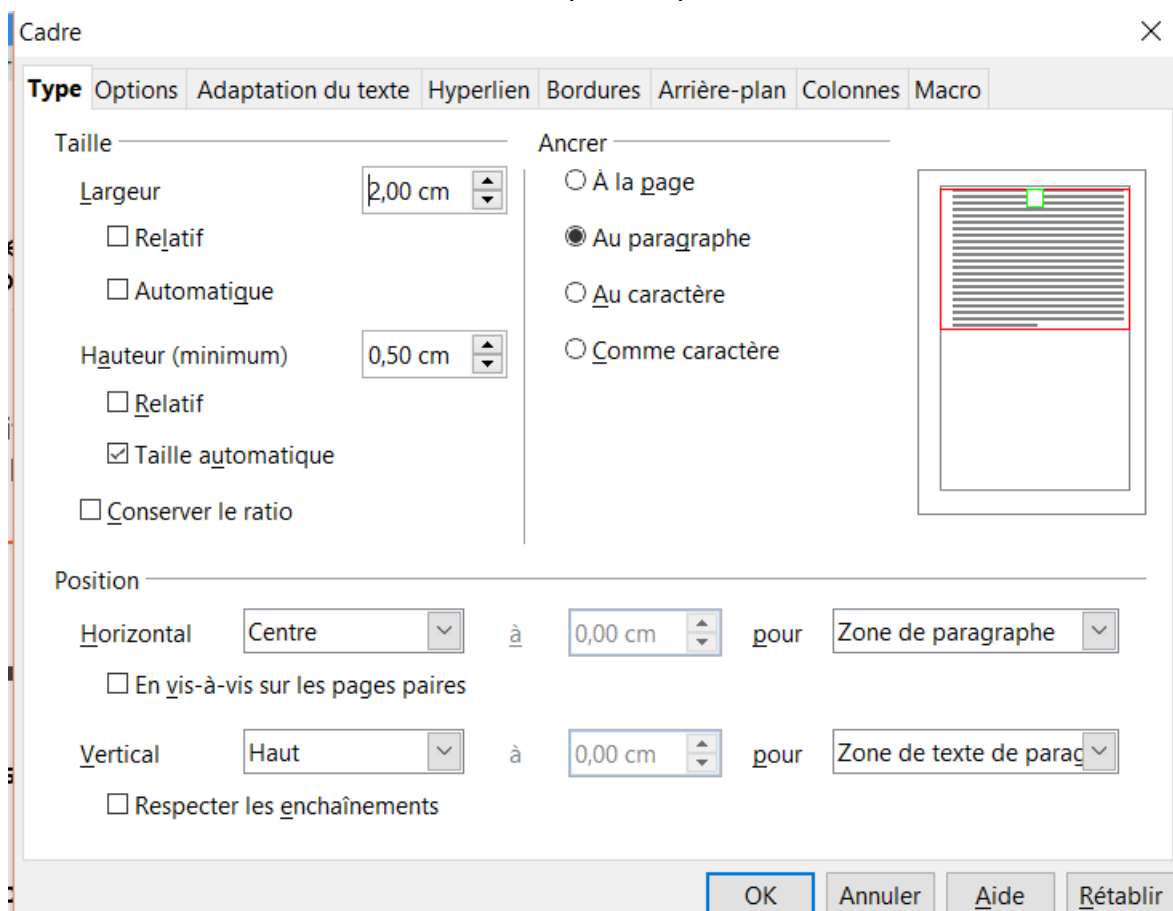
Cadre

Type Options Adaptation du texte Hyperlien Bordures Arrière-plan Colonnes Macro

Taille

Largeur 2,00 cm

☐ Relatif

☐ Automatique

Hauteur (minimum) 0,50 cm

☐ Relatif

☑ Taille automatique

☐ Conserver le ratio

Ancrer

○ À la page

◉ Au paragraphe

○ Au caractère

○ Comme caractère

Position

Horizontal Centre à 0,00 cm pour Zone de paragraphe

☐ En vis-à-vis sur les pages paires

Vertical Haut à 0,00 cm pour Zone de texte de parag

☐ Respecter les enchaînements

OK Annuler Aide Rétablir